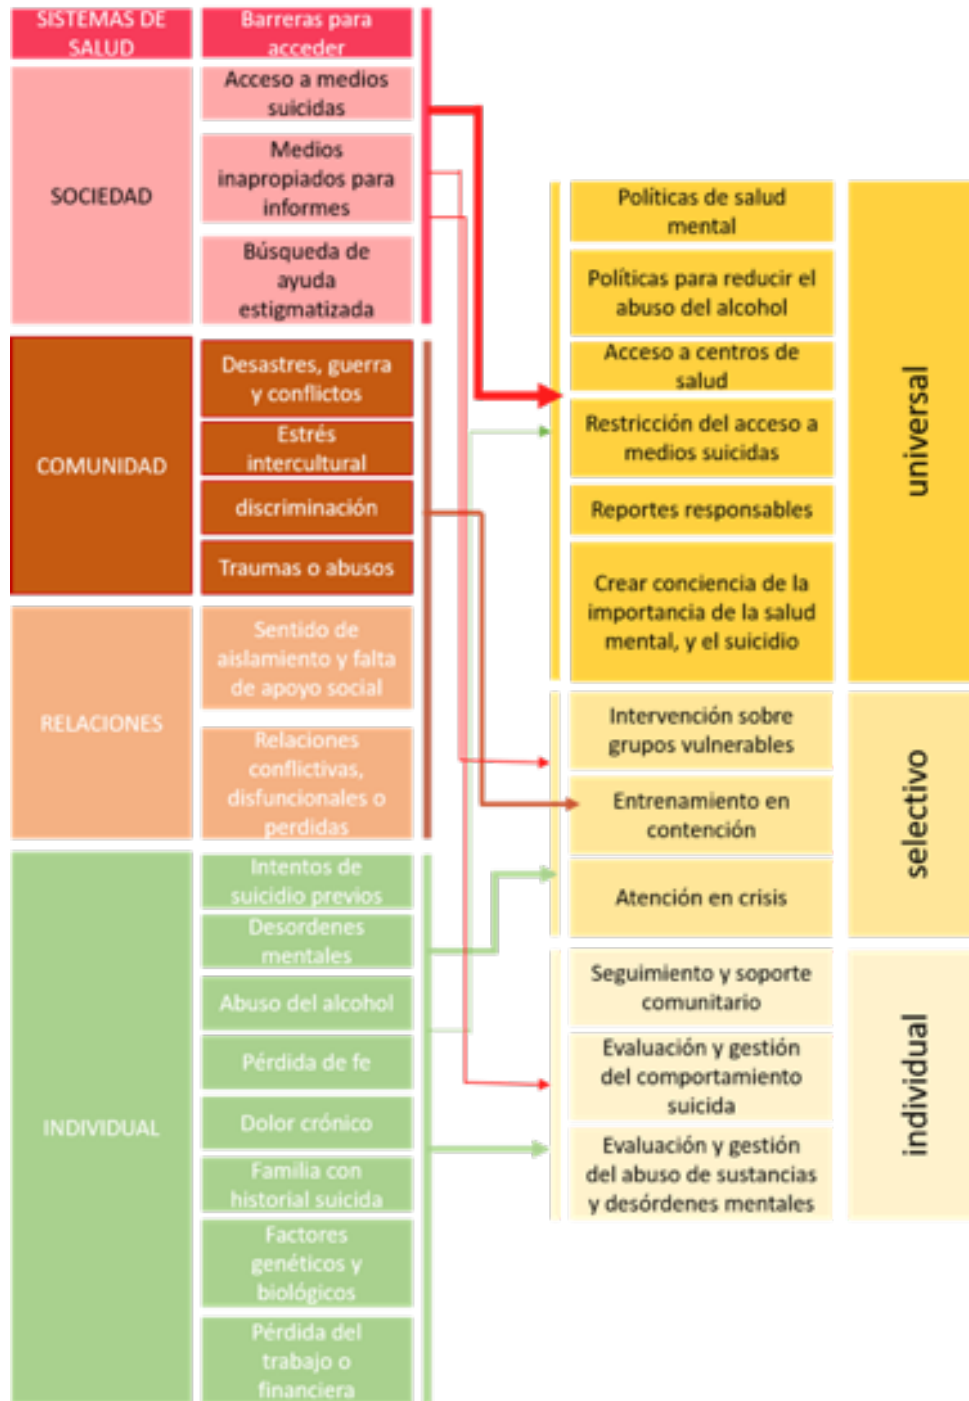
SISTEMAS DE SALUD

Barreras para acceder

SOCIEDAD

Acceso a medios suicidas

Medios inapropiados para informes

Búsqueda de ayuda estigmatizada

COMUNIDAD

Desastres, guerra y conflictos

Estrés intercultural

discriminación

Traumas o abusos

RELACIONES

Sentido de aislamiento y falta de apoyo social

Relaciones conflictivas, disfuncionales o perdidas

INDIVIDUAL

Intentos de suicidio previos

Desordenes mentales

Abuso del alcohol

Pérdida de fe

Dolor crónico

Familia con historial suicida

Factores genéticos y biológicos

Pérdida del trabajo o financiera

Políticas de salud mental

Políticas para reducir el abuso del alcohol

Acceso a centros de salud

Restricción del acceso a medios suicidas

Reportes responsables

Crear conciencia de la importancia de la salud mental, y el suicidio

universal

Intervención sobre grupos vulnerables

Entrenamiento en contención

Atención en crisis

selectivo

Seguimiento y soporte comunitario

Evaluación y gestión del comportamiento suicida

Evaluación y gestión del abuso de sustancias y desórdenes mentales

individual